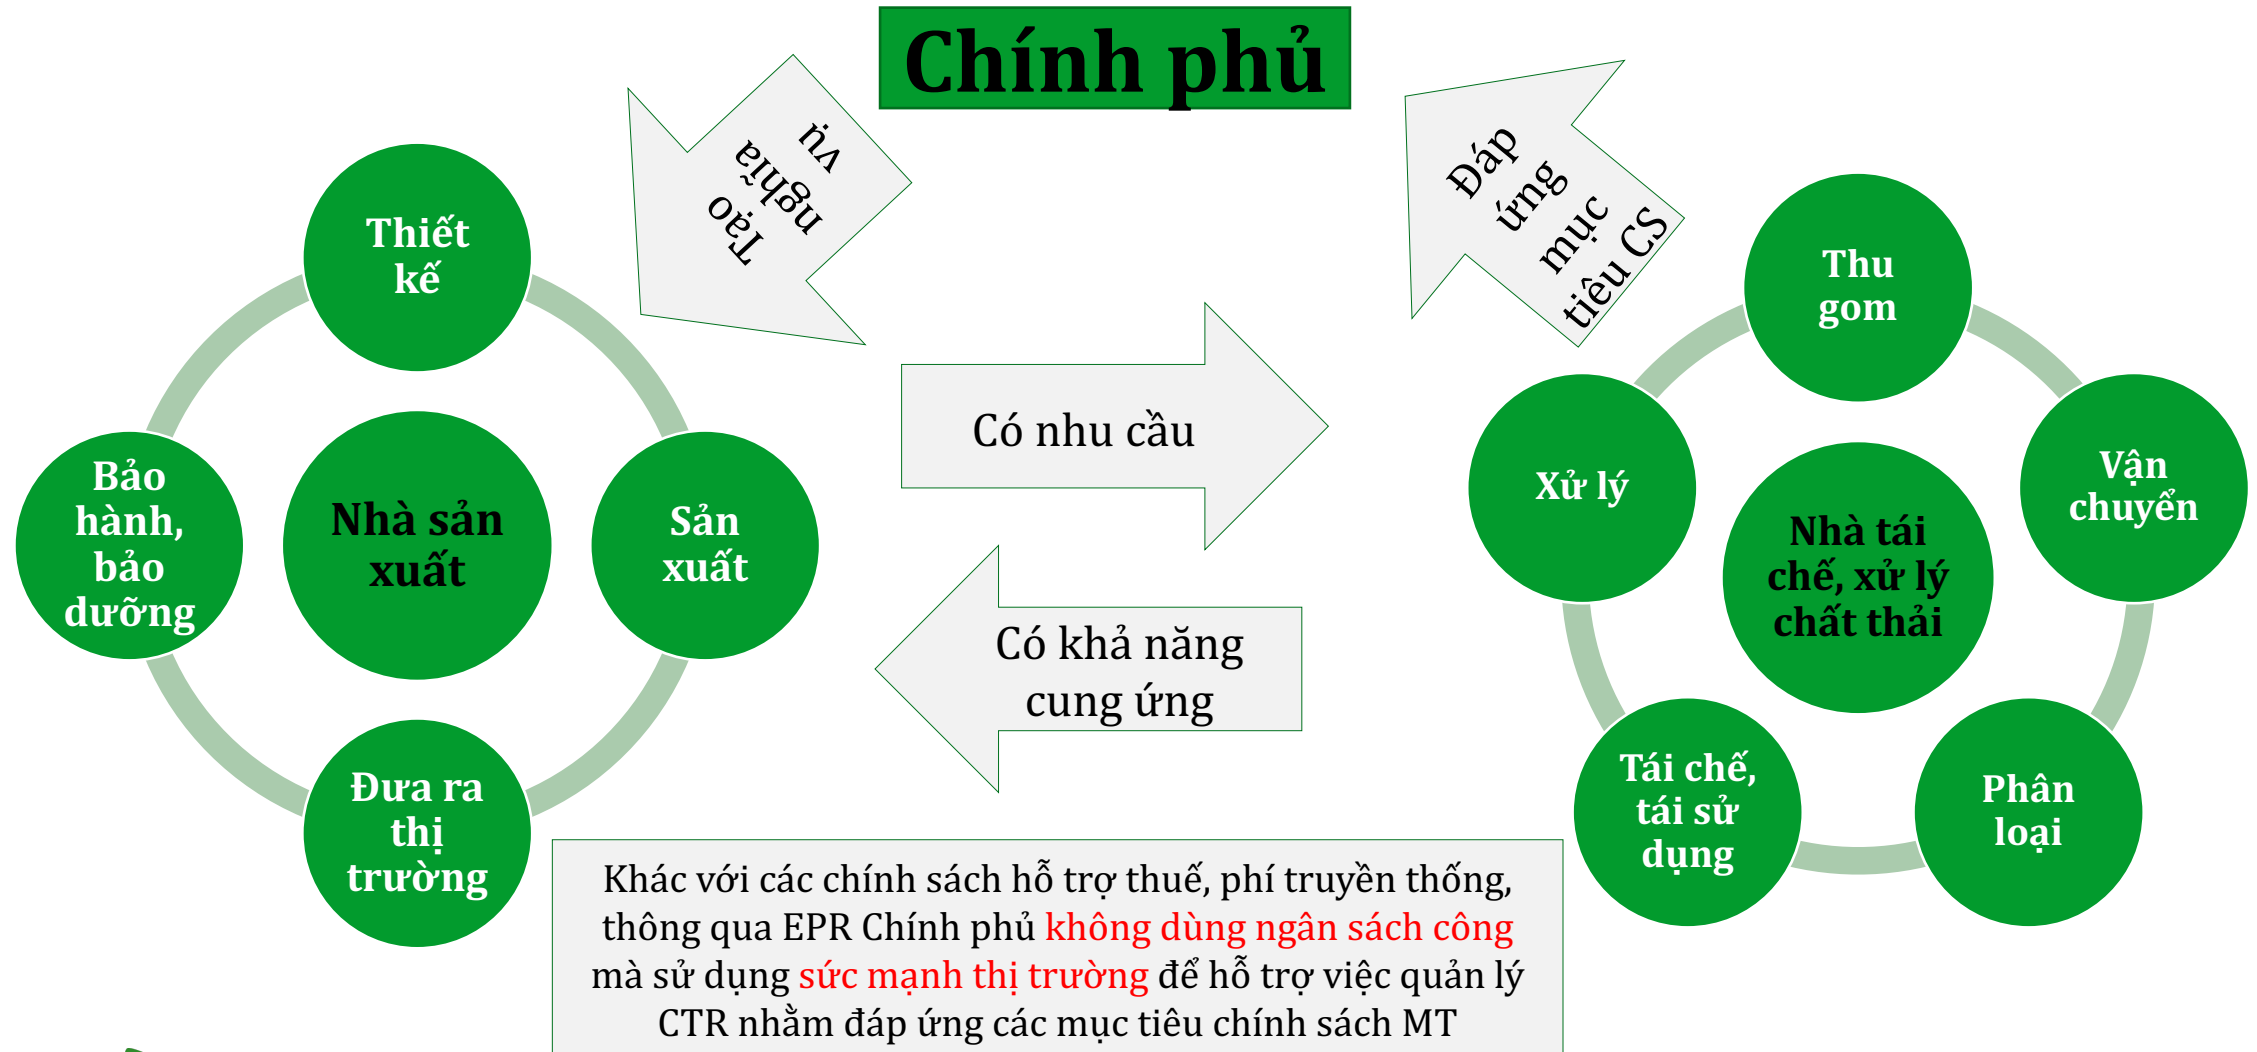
Chính phủ

Tạo nghĩa vụ

Đáp ứng mục tiêu CS

Thiết kế

Bảo hành, bảo dưỡng

Nhà sản xuất

Sản xuất

Đưa ra thị trường

Có nhu cầu

Có khả năng cung ứng

Thu gom

Xử lý

Vận chuyển

Nhà tái chế, xử lý chất thải

Tái chế, tái sử dụng

Phân loại

Khác với các chính sách hỗ trợ thuế, phí truyền thống, thông qua EPR Chính phủ không dùng ngân sách công mà sử dụng sức mạnh thị trường để hỗ trợ việc quản lý CTR nhằm đáp ứng các mục tiêu chính sách MT